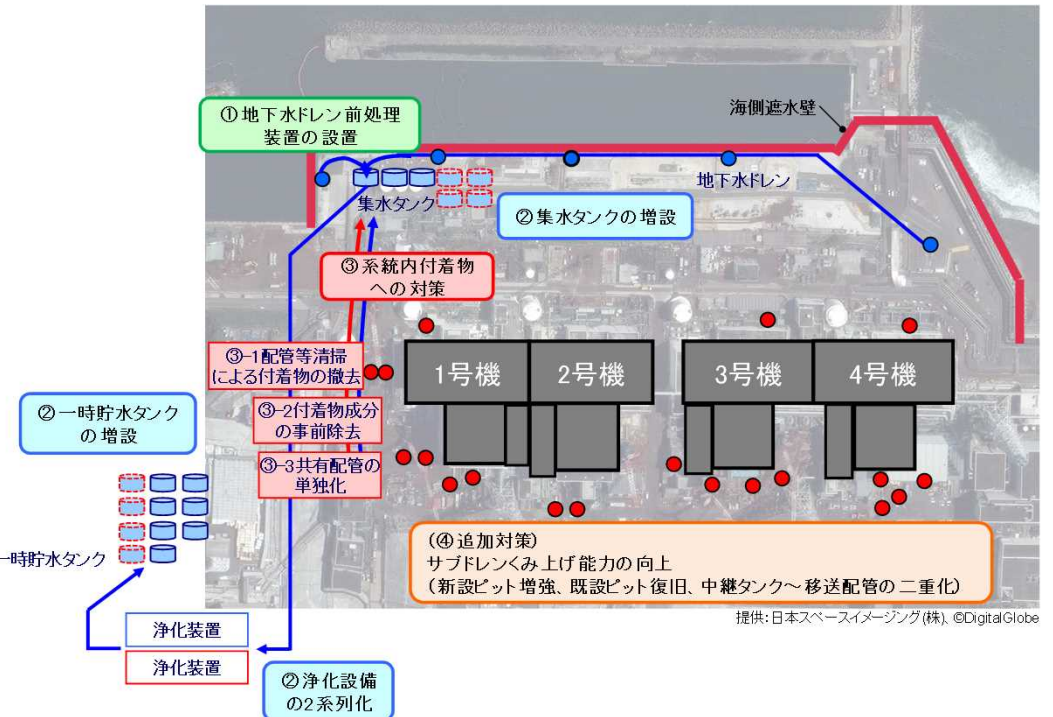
海側遮水壁

① 地下水ドレン前処理装置の設置

集水タンク

地下水ドレン

② 集水タンクの増設

③ 系統内付着物への対策

③-1 配管等清掃による付着物の撤去

③-2 付着物成分の事前除去

③-3 共有配管の単独化

1号機

2号機

3号機

4号機

② 一時貯水タンクの増設

一時貯水タンク

(④追加対策)
サブドレンくみ上げ能力の向上
(新設ピット増強、既設ピット復旧、中継タンク～移送配管の二重化)

提供:日本スペースイメージング(株)、©DigitalGlobe

浄化装置

浄化装置

② 浄化設備の2系列化